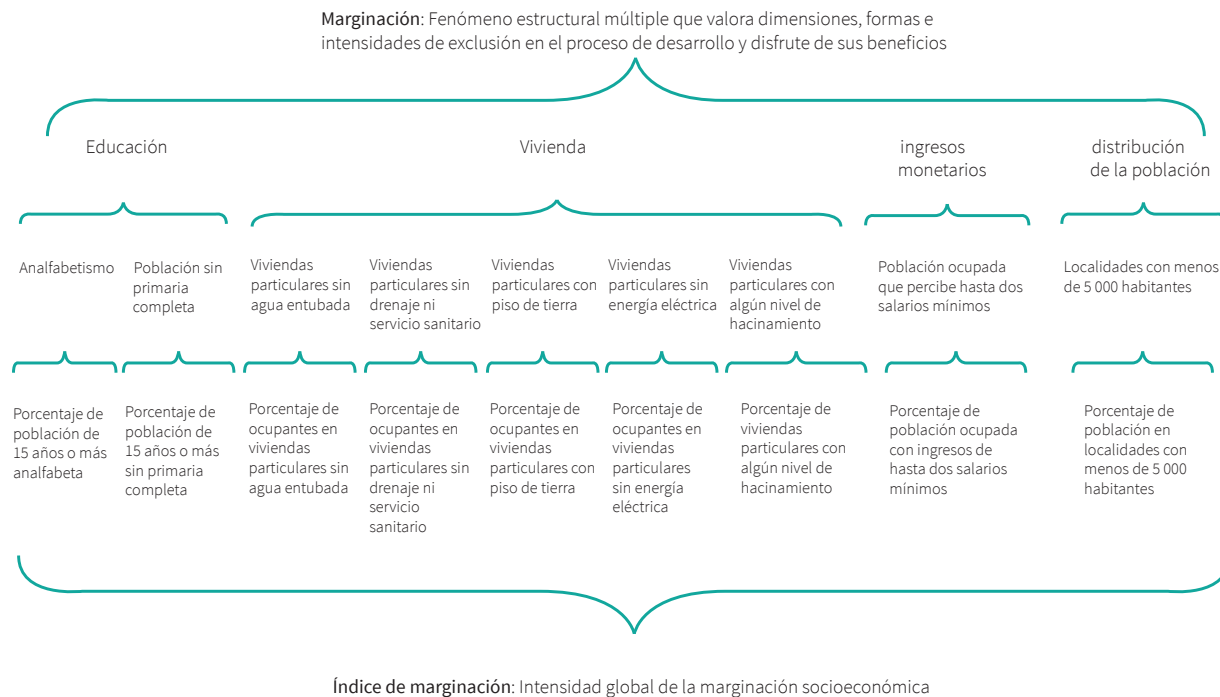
Marginación: Fenómeno estructural múltiple que valora dimensiones, formas e intensidades de exclusión en el proceso de desarrollo y disfrute de sus beneficios

Educación

Vivienda

ingresos monetarios

distribución de la población

Analfabetismo

Población sin primaria completa

Viviendas particulares sin agua entubada

Viviendas particulares sin drenaje ni servicio sanitario

Viviendas particulares con piso de tierra

Viviendas particulares sin energía eléctrica

Viviendas particulares con algún nivel de hacinamiento

Población ocupada que percibe hasta dos salarios mínimos

Localidades con menos de 5 000 habitantes

Porcentaje de población de 15 años o más analfabeta

Porcentaje de población de 15 años o más sin primaria completa

Porcentaje de ocupantes en viviendas particulares sin agua entubada

Porcentaje de ocupantes en viviendas particulares sin drenaje ni servicio sanitario

Porcentaje de ocupantes en viviendas particulares con piso de tierra

Porcentaje de ocupantes en viviendas particulares sin energía eléctrica

Porcentaje de viviendas particulares con algún nivel de hacinamiento

Porcentaje de población ocupada con ingresos de hasta dos salarios mínimos

Porcentaje de población en localidades con menos de 5 000 habitantes

Índice de marginación: Intensidad global de la marginación socioeconómica